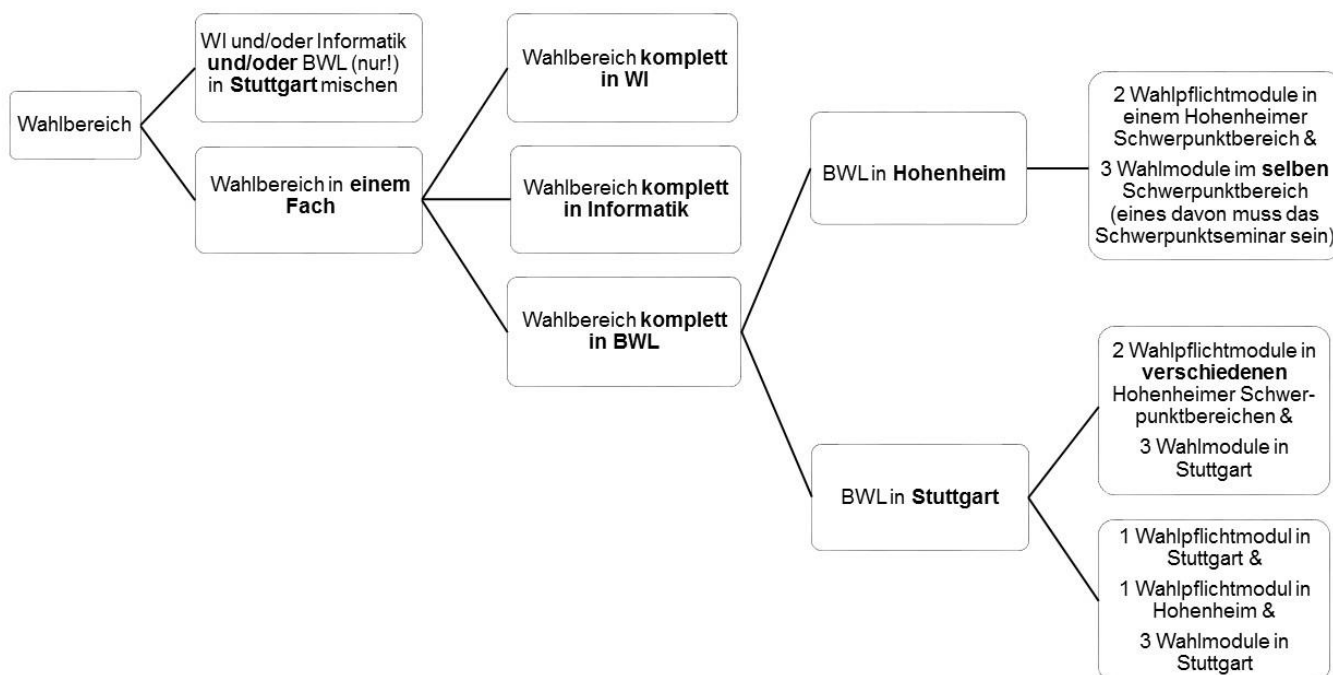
Wahlbereich

WI und/oder Informatik und/oder BWL (nur!) in Stuttgart mischen

Wahlbereich in einem Fach

Wahlbereich komplett in WI

Wahlbereich komplett in Informatik

Wahlbereich komplett in BWL

BWL in Hohenheim

2 Wahlpflichtmodule in einem Hohenheimer Schwerpunktbereich &

3 Wahlmodule im selben Schwerpunktbereich (eines davon muss das Schwerpunktseminar sein)

BWL in Stuttgart

2 Wahlpflichtmodule in verschiedenen Hohenheimer Schwerpunktbereichen &

3 Wahlmodule in Stuttgart

1 Wahlpflichtmodul in Stuttgart &

1 Wahlpflichtmodul in Hohenheim &

3 Wahlmodule in Stuttgart